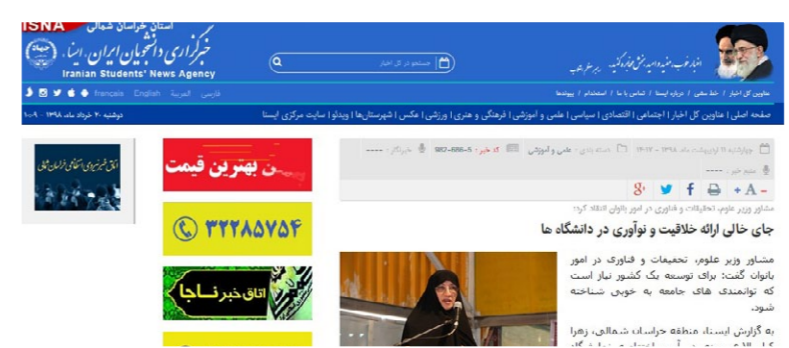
ISNA استان خراسان شمالی
خبرگزاری دانشجویان ایران، ایسنا
Iranian Students' News Agency
جستجو در کل اخبار
انقلاب ما، منبعه و امید بخش جوامع گریه ... برمسطر شب
عناوین کل اخبار | خط سفید | درباره ایسنا | تماس با ما | استخدام | پیوندها
فارسی العربیة English français
دوشنبه ۲۰ خرداد ماه ۱۳۹۸ - ۱۰:۰۹
صفحه اصلی | عناوین کل اخبار | اجتماعی | اقتصادی | سیاسی | علمی و آموزشی | فرهنگی و هنری | ورزشی | عکس | شهرستان‌ها | ویدئو | سایت مرکزی ایسنا
اتاق خبرنیوز استانی خراسان شمالی
... بهترین قیمت
۳۲۲۸۵۷۵۴
اتاق خبر ناجا
چهارشنبه ۱۱ اردیبهشت ماه ۱۳۹۴ - ۱۴:۱۲ | حوزه: علمی و آموزشی | کد خبر: 94021-00000 | خبرنگار: -----
دبیر خبر: -----
مشاور وزیر علوم، تحقیقات و فناوری در امور بانوان انتقاد کرد:
جای خالی ارائه خلاقیت و نوآوری در دانشگاه ها
مشاور وزیر علوم، تحقیقات و فناوری در امور بانوان گفت: برای توسعه یک کشور نیاز است که توانمندی های جامعه به خوبی شناخته شود.
به گزارش ایسنا، منطقه خراسان شمالی، زهرا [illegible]